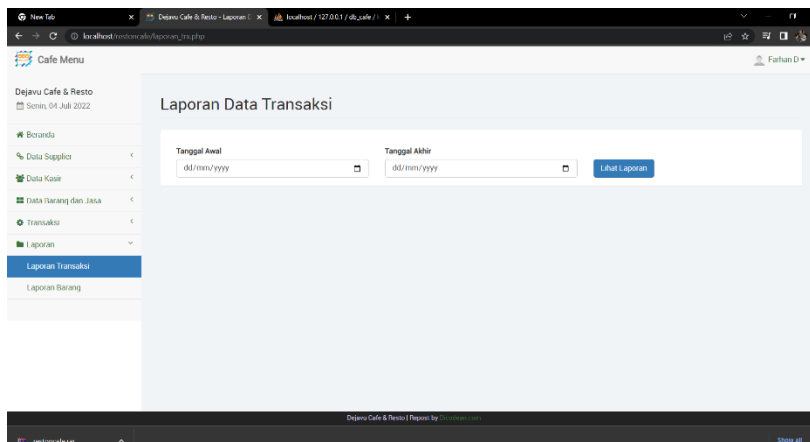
New Tab
Dejavu Cafe & Resto - Laporan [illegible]
localhost / 127.0.0.1 / db_cafe / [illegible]
localhost/restoncafe/laporan_trs.php

Cafe Menu
Farhan D

Dejavu Cafe & Resto
Senin, 04 Juli 2022

Beranda
Data Supplier
Data Kasir
Data Barang dan Jasa
Transaksi
Laporan
Laporan Transaksi
Laporan Barang

Laporan Data Transaksi

Tanggal Awal
dd/mm/yyyy
Tanggal Akhir
dd/mm/yyyy
Lihat Laporan

Dejavu Cafe & Resto | Repost by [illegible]

Show all